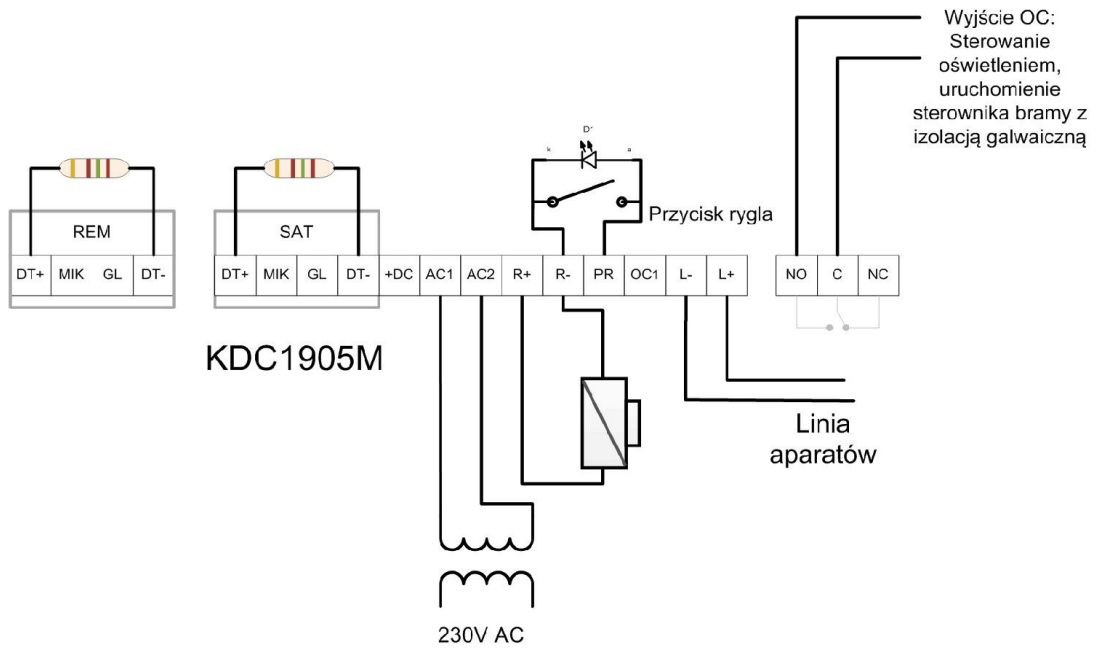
Wyjście OC: Sterowanie oświetleniem, uruchomienie sterownika bramy z izolacją galwaiczną

D'

k

a

Przycisk rygla

REM

DT+ MIK GL DT-

SAT

DT+ MIK GL DT- +DC AC1 AC2 R+ R- PR OC1 L- L+

NO C NC

KDC1905M

Linia aparatów

230V AC